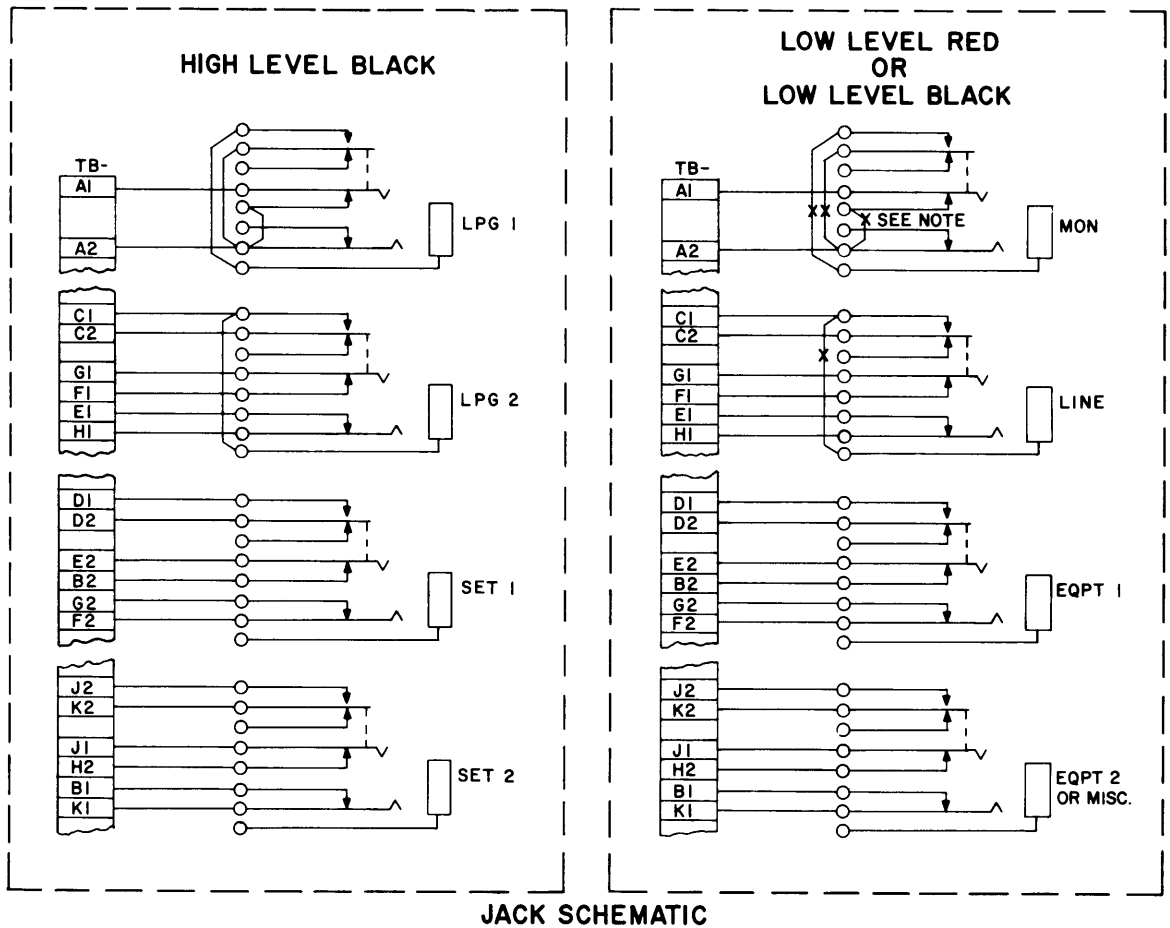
HIGH LEVEL BLACK

TB-
AI
A2
LPG I
CI
C2
GI
FI
EI
HI
LPG 2
DI
D2
E2
B2
G2
F2
SET I
J2
K2
JI
H2
BI
KI
SET 2

LOW LEVEL RED
OR
LOW LEVEL BLACK

TB-
AI
A2
XX
X SEE NOTE
MON
CI
C2
X
GI
FI
EI
HI
LINE
DI
D2
E2
B2
G2
F2
EQPT I
J2
K2
JI
H2
BI
KI
EQPT 2
OR MISC.

JACK SCHEMATIC